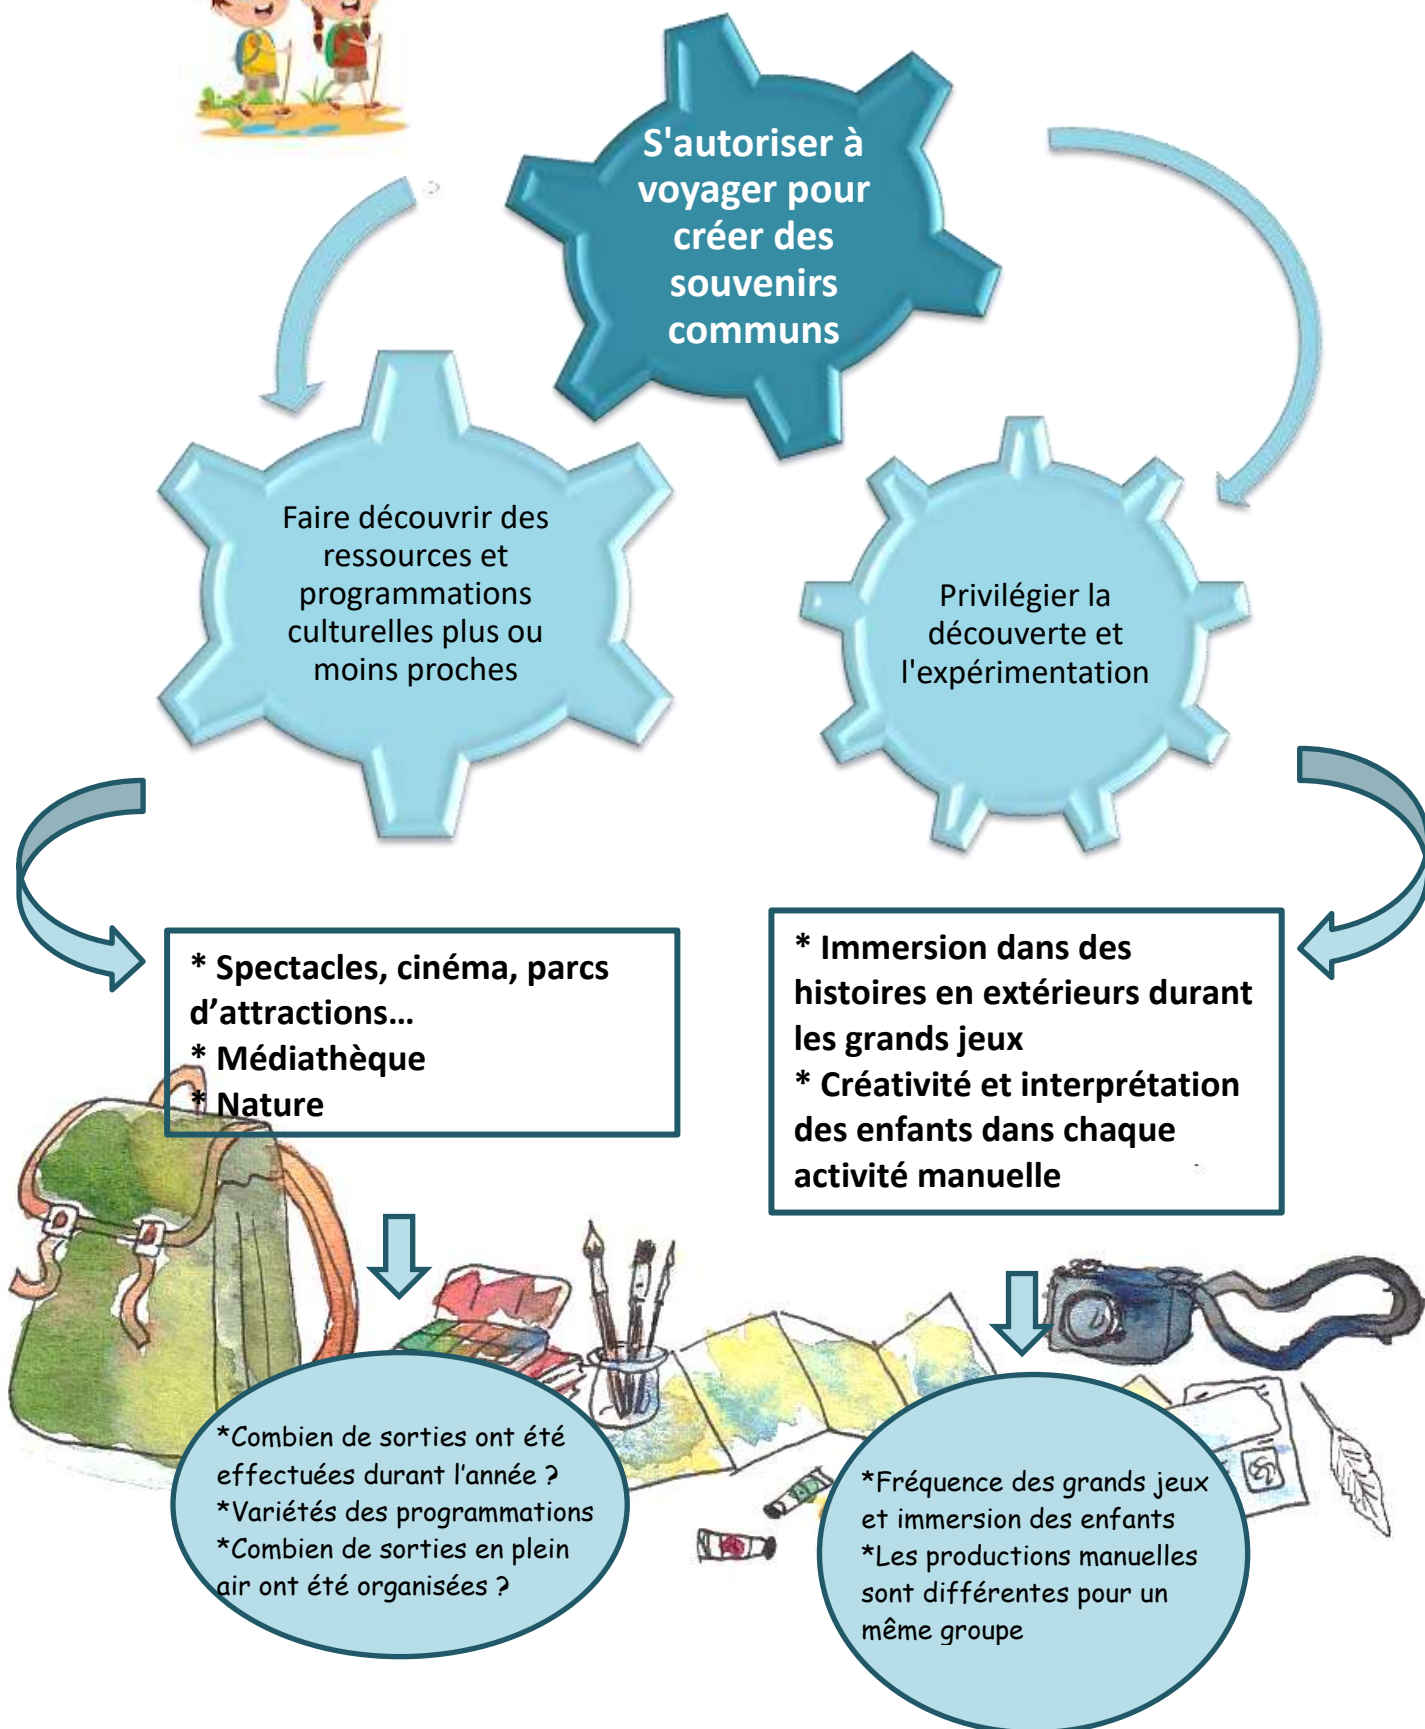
S'autoriser à voyager pour créer des souvenirs communs

Faire découvrir des ressources et programmations culturelles plus ou moins proches

Privilégier la découverte et l'expérimentation

* Spectacles, cinéma, parcs d'attractions…
* Médiathèque
* Nature

* Immersion dans des histoires en extérieurs durant les grands jeux
* Créativité et interprétation des enfants dans chaque activité manuelle

*Combien de sorties ont été effectuées durant l'année ?
*Variétés des programmations
*Combien de sorties en plein air ont été organisées ?

*Fréquence des grands jeux et immersion des enfants
*Les productions manuelles sont différentes pour un même groupe